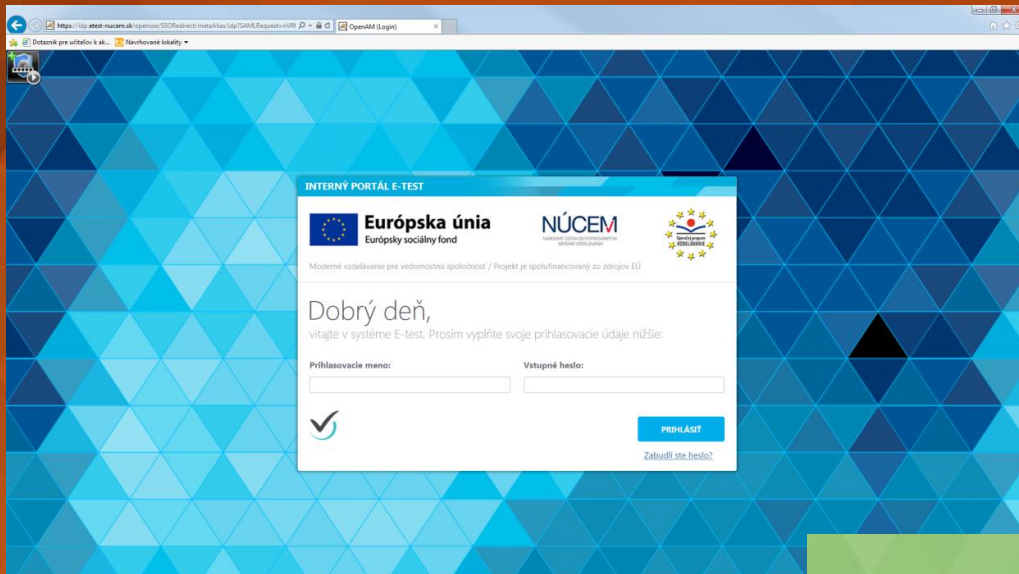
https://idp.etest-nucem.sk/opensso/SSORedirect/metaAlias/idp?SAMLRequest=nVRf
OpenAM (Login)
Dotazník pre učiteľov k ak...
Navrhované lokality

INTERNÝ PORTÁL E-TEST

Európska únia
Európsky sociálny fond

NÚCEM
NÁRODNÝ ÚSTAV CERTIFIKOVANÝCH MERANÍ VZDELÁVANIA

Operačný program VZDELÁVANIE

Moderné vzdelávanie pre vedomostnú spoločnosť / Projekt je spolufinancovaný zo zdrojov EÚ

Dobrý deň,
vitajte v systéme E-test. Prosím vyplňte svoje prihlasovacie údaje nižšie:

Prihlasovacie meno:

Vstupné heslo:

PRIHLÁSIŤ

Zabudli ste heslo?